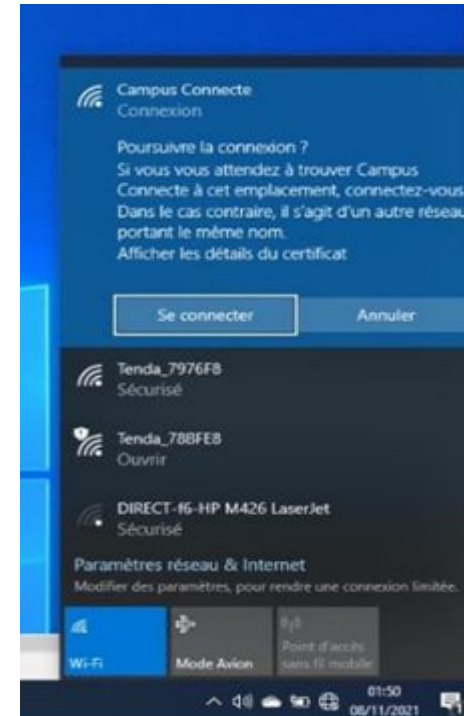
Campus Connecte
Connexion

Poursuivre la connexion ?
Si vous vous attendez à trouver Campus Connecte à cet emplacement, connectez-vous
Dans le cas contraire, il s'agit d'un autre réseau portant le même nom.
Afficher les détails du certificat

Se connecter
Annuler

Tenda_7976F8
Sécurisé

Tenda_78BFE8
Ouvrir

DIRECT-f6-HP M426 LaserJet
Sécurisé

Paramètres réseau & Internet
Modifier des paramètres, pour rendre une connexion limitée.

Wi-Fi
Mode Avion
Point d'accès sans fil mobile

01:50
08/11/2021